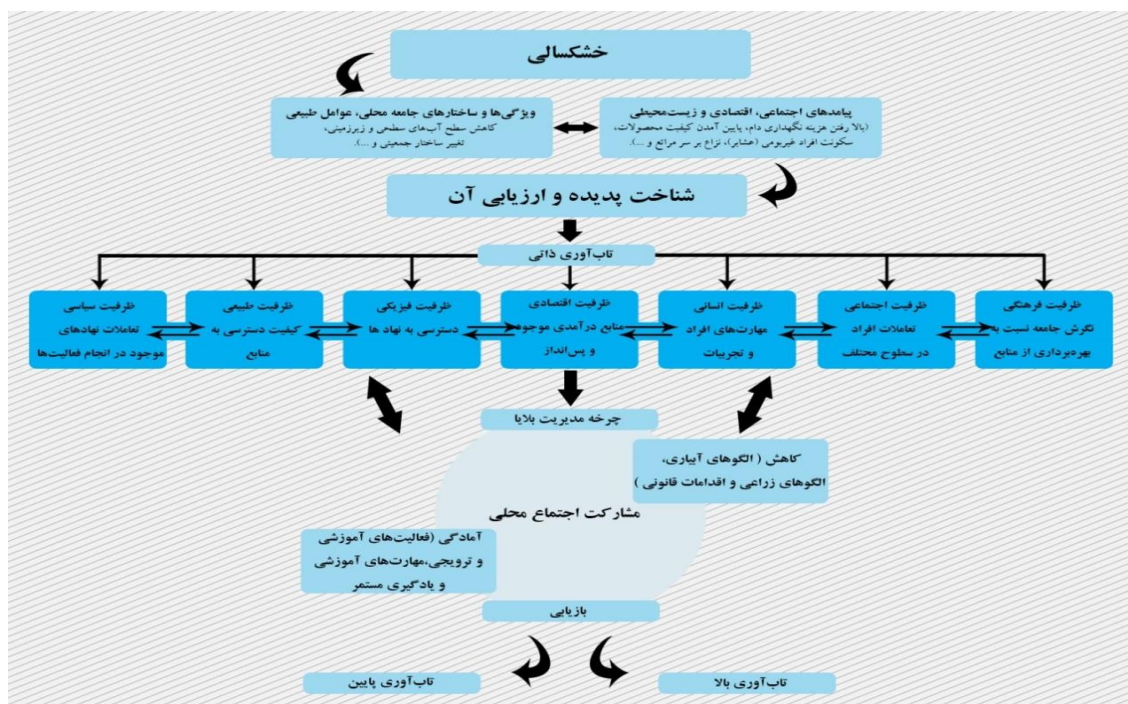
خشکسالی

پیامدهای اجتماعی، اقتصادی و زیست‌محیطی
(بالا رفتن هزینه نگهداری دام، پایین آمدن کیفیت محصولات، سکونت افراد غیربومی (عشایر)، نزاع بر سر مراتع و ...).

ویژگی‌ها و ساختارهای جامعه محلی، عوامل طبیعی
کاهش سطح آب‌های سطحی و زیرزمینی، تغییر ساختار جمعیتی و ...).

شناخت پدیده و ارزیابی آن

تاب‌آوری ذاتی

ظرفیت فرهنگی
نگرش جامعه نسبت به بهره‌برداری از منابع

ظرفیت اجتماعی
تعاملات افراد در سطوح مختلف

ظرفیت انسانی
مهارت‌های افراد و تجربیات

ظرفیت اقتصادی
منابع درآمدی موجود و پس‌انداز

ظرفیت فیزیکی
دسترسی به نهاد ها

ظرفیت طبیعی
کیفیت دسترسی به منابع

ظرفیت سیاسی
تعاملات نهادهای موجود در انجام فعالیت‌ها

چرخه مدیریت بلایا

کاهش ( الگوهای آبیاری، الگوهای زراعی و اقدامات قانونی )

مشارکت اجتماع محلی

آمادگی (فعالیت‌های آموزشی و ترویجی،مهارت‌های آموزشی و یادگیری مستمر

بازیابی

تاب‌آوری بالا

تاب‌آوری پایین